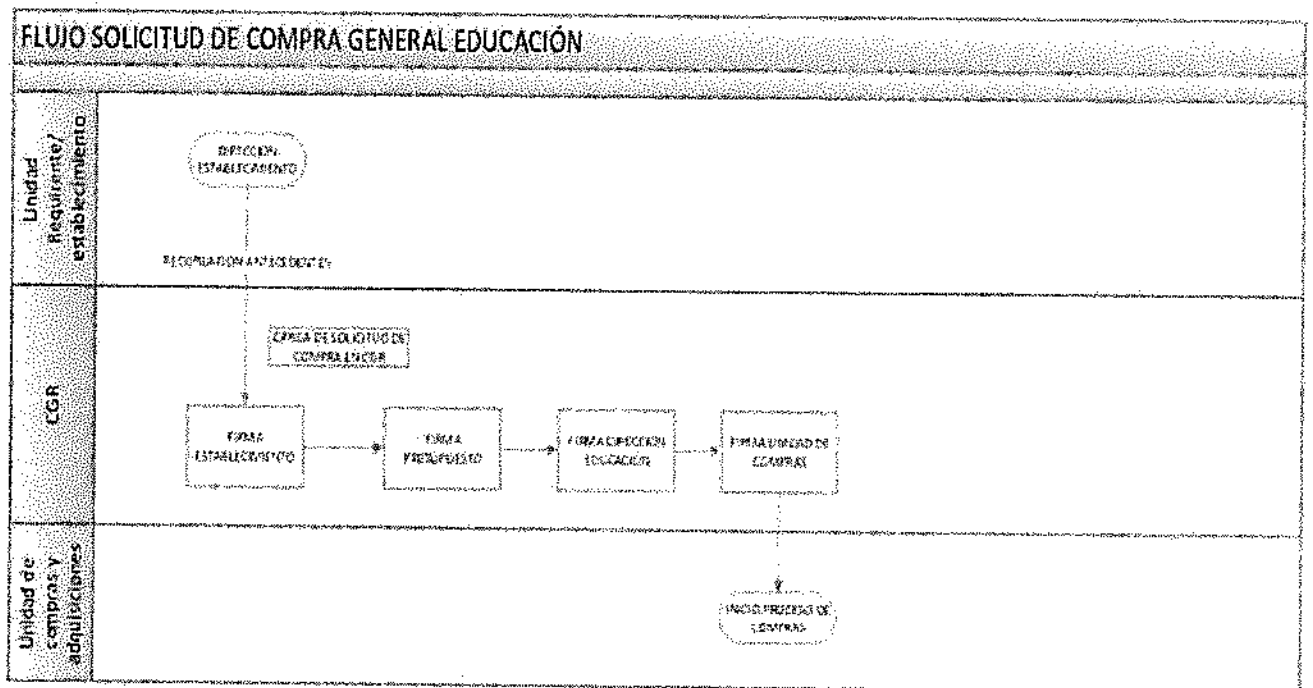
FLUJO SOLICITUD DE COMPRA GENERAL EDUCACIÓN

Unidad Requirente/ establecimiento

DIRECCIÓN ESTABLECIMIENTO

RECOPILACIÓN ANTECEDENTES

CGR

CREA SOLICITUD DE COMPRA EN CGR

FIRMA ESTABLECIMIENTO

FIRMA PRESUPUESTO

FIRMA DIRECCIÓN EDUCACIÓN

FIRMA UNIDAD DE COMPRAS

Unidad de compras y adquisiciones

INICIO PROCESO DE COMPRAS